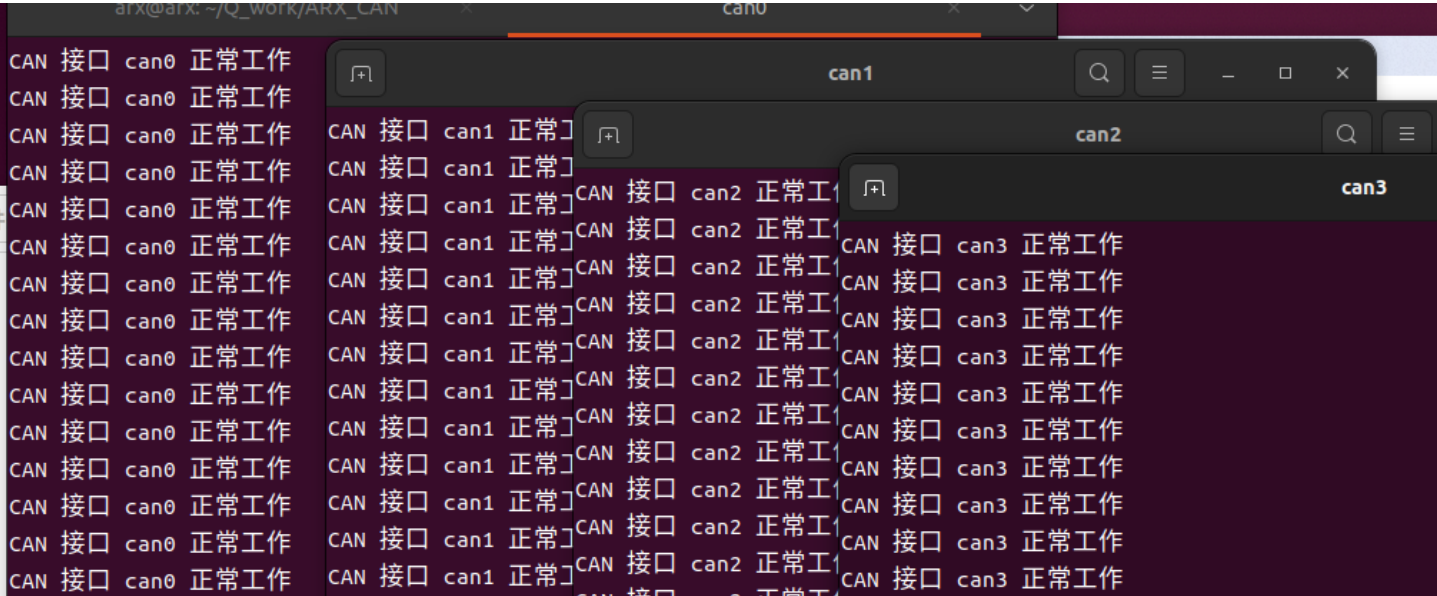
arx@arx: ~/Q_work/ARX_CAN
can0

CAN 接口 can0 正常工作
CAN 接口 can0 正常工作
CAN 接口 can0 正常工作
CAN 接口 can0 正常工作
CAN 接口 can0 正常工作
CAN 接口 can0 正常工作
CAN 接口 can0 正常工作
CAN 接口 can0 正常工作
CAN 接口 can0 正常工作
CAN 接口 can0 正常工作
CAN 接口 can0 正常工作
CAN 接口 can0 正常工作
CAN 接口 can0 正常工作
CAN 接口 can0 正常工作
CAN 接口 can0 正常工作

can1

CAN 接口 can1 正常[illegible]
CAN 接口 can1 正常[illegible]
CAN 接口 can1 正常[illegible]
CAN 接口 can1 正常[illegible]
CAN 接口 can1 正常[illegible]
CAN 接口 can1 正常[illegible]
CAN 接口 can1 正常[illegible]
CAN 接口 can1 正常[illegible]
CAN 接口 can1 正常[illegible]
CAN 接口 can1 正常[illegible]
CAN 接口 can1 正常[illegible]
CAN 接口 can1 正常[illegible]
CAN 接口 can1 正常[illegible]

can2

CAN 接口 can2 正常工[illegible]
CAN 接口 can2 正常工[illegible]
CAN 接口 can2 正常工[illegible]
CAN 接口 can2 正常工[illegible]
CAN 接口 can2 正常工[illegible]
CAN 接口 can2 正常工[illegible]
CAN 接口 can2 正常工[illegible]
CAN 接口 can2 正常工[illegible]
CAN 接口 can2 正常工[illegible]
CAN 接口 can2 正常工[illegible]
CAN 接口 can2 正常工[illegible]
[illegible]

can3

CAN 接口 can3 正常工作
CAN 接口 can3 正常工作
CAN 接口 can3 正常工作
CAN 接口 can3 正常工作
CAN 接口 can3 正常工作
CAN 接口 can3 正常工作
CAN 接口 can3 正常工作
CAN 接口 can3 正常工作
CAN 接口 can3 正常工作
CAN 接口 can3 正常工作